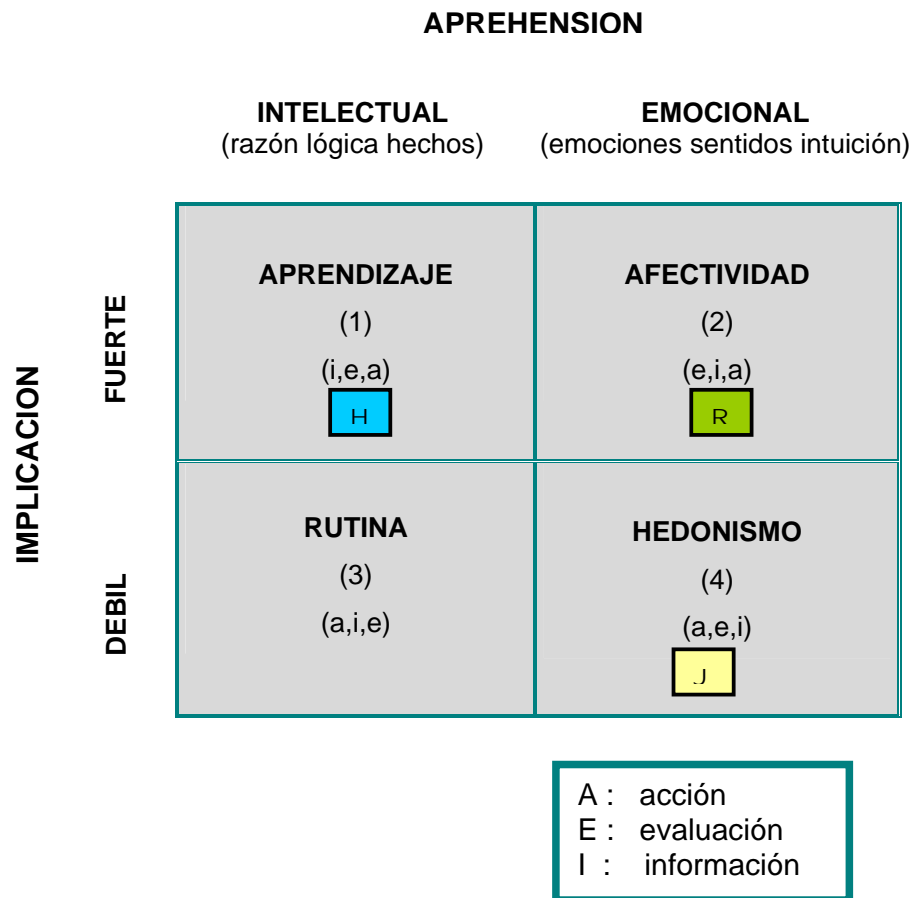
APREHENSION

INTELECTUAL
(razón lógica hechos)

EMOCIONAL
(emociones sentidos intuición)

IMPLICACION

FUERTE

DEBIL

| | |
|---|---|
| APRENDIZAJE (1) (i,e,a) H | AFECTIVIDAD (2) (e,i,a) R |
| RUTINA (3) (a,i,e) | HEDONISMO (4) (a,e,i) J |

A : acción
E : evaluación
I : información